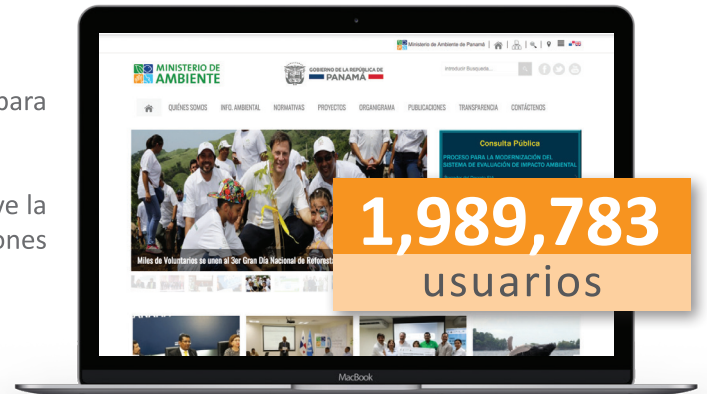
para

ve la
ones

Ministerio de Ambiente de Panamá

MINISTERIO DE AMBIENTE

GOBIERNO DE LA REPÚBLICA DE PANAMÁ

Introducir Búsqueda...

QUIÉNES SOMOS INFO. AMBIENTAL NORMATIVAS PROYECTOS ORGANIGRAMA PUBLICACIONES TRANSPARENCIA CONTÁCTENOS

Consulta Pública

PROCESO PARA LA MODERNIZACIÓN DEL SISTEMA DE EVALUACIÓN DE IMPACTO AMBIENTAL

Miles de Voluntarios se unen al 3er Gran Día Nacional de Reforest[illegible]

1,989,783
usuarios

MacBook